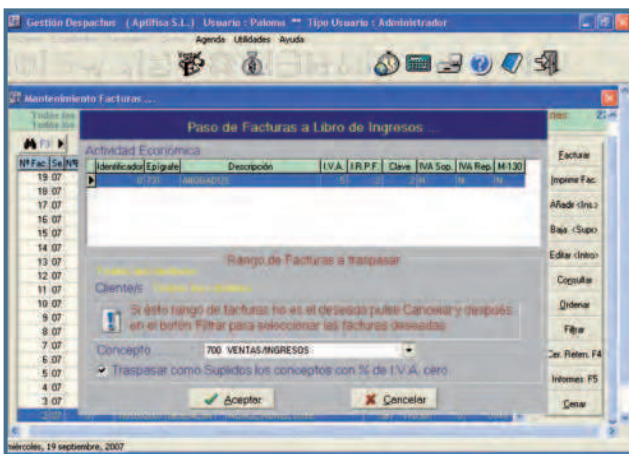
Gestión Despachos (Aptifisa S.L.) Usuario : Paloma ** Tipo Usuario : Administrador

Agenda Utilidades Ayuda

Mantenimiento Facturas ....

Paso de Facturas a Libro de Ingresos ...

Actividad Económica

| Identificador | Epígrafe | Descripción | I.V.A. | I.R.P.F. | Clave | IVA Sop. | IVA Rep. | M-130 |
|---|---|---|---|---|---|---|---|---|
| | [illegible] | ABOGADOS | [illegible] | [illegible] | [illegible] | N | N | N |

Rango de Facturas a traspasar

Cliente/s

Si éste rango de facturas no es el deseado pulse Cancelar y después en el botón Filtrar para seleccionar las facturas deseadas

Concepto 700 VENTAS/INGRESOS

Traspasar como Suplidos los conceptos con % de I.V.A. cero

Aceptar

Cancelar

Nº Fac. | Se

19 07
18 07
17 07
16 07
15 07
14 07
13 07
12 07
11 07
10 07
9 07
8 07
7 07
6 07
5 07
4 07
3 07

Facturar

Imprime Fac.

Añade <Ins.>

Baja <Supr>

Editar <Intro>

Consultar

Ordenar

Filtrar

Cer. Reten. F4

Informes F5

Cerrar

miércoles, 19 septiembre, 2007